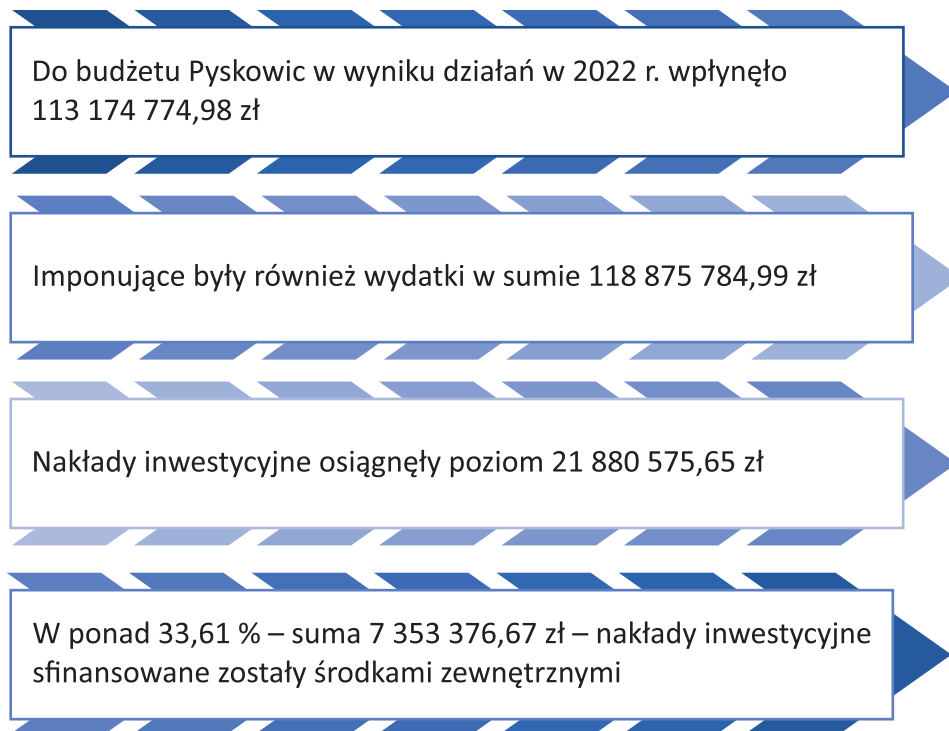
Do budżetu Pyskowic w wyniku działań w 2022 r. wpłynęło 113 174 774,98 zł

Imponujące były również wydatki w sumie 118 875 784,99 zł

Nakłady inwestycyjne osiągnęły poziom 21 880 575,65 zł

W ponad 33,61 % – suma 7 353 376,67 zł – nakłady inwestycyjne sfinansowane zostały środkami zewnętrznymi